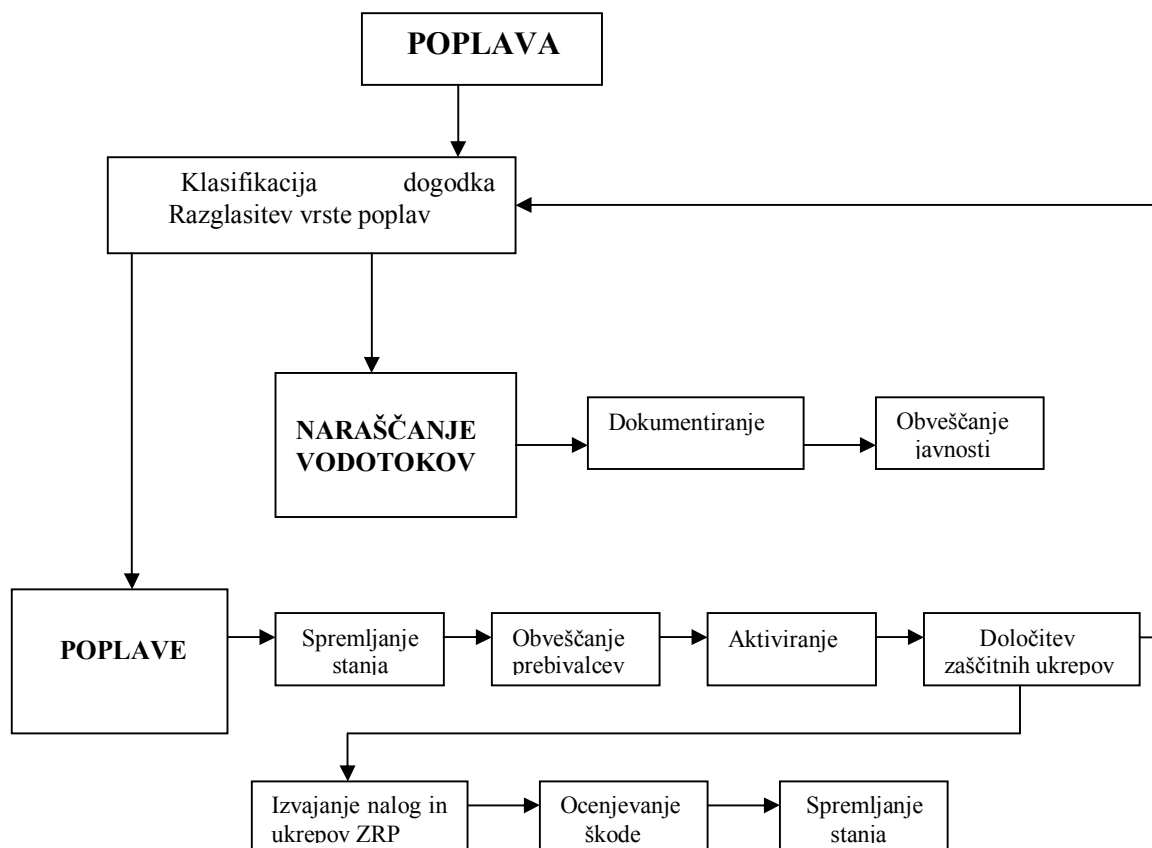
POPLAVA

Klasifikacija dogodka Razglasitev vrste poplav

NARAŠČANJE VODOTOKOV

Dokumentiranje

Obveščanje javnosti

POPLAVE

Spremljanje stanja

Obveščanje prebivalcev

Aktiviranje

Določitev zaščitnih ukrepov

Izvajanje nalog in ukrepov ZRP

Ocenjevanje škode

Spremljanje stanja